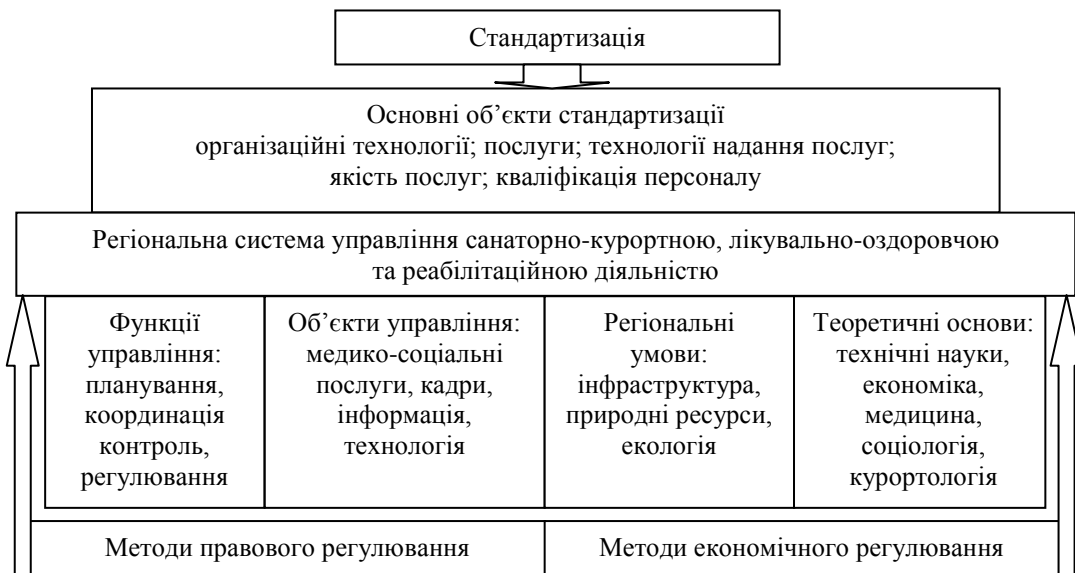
Стандартизація

Основні об’єкти стандартизації
організаційні технології; послуги; технології надання послуг; якість послуг; кваліфікація персоналу

Регіональна система управління санаторно-курортною, лікувально-оздоровчою та реабілітаційною діяльністю

Функції управління: планування, координація контроль, регулювання

Об’єкти управління: медико-соціальні послуги, кадри, інформація, технологія

Регіональні умови: інфраструктура, природні ресурси, екологія

Теоретичні основи: технічні науки, економіка, медицина, соціологія, курортологія

Методи правового регулювання

Методи економічного регулювання